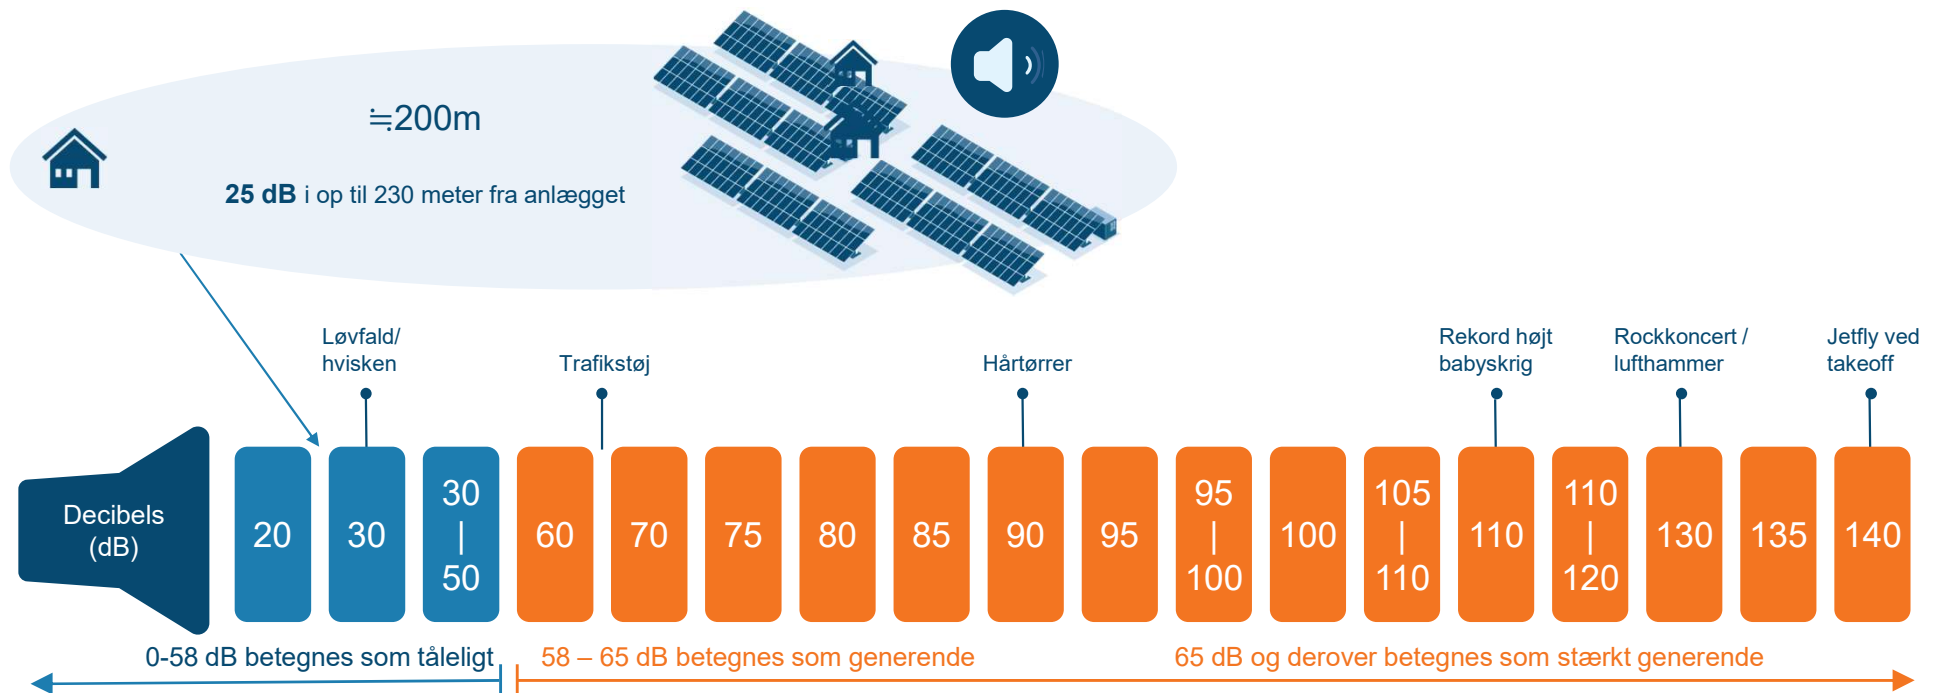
≒200m

25 dB i op til 230 meter fra anlægget

Løvfald/ hvisken

Trafikstøj

Hårtørrer

Rekord højt babyskrig

Rockkoncert / lufthammer

Jetfly ved takeoff

Decibels (dB)

20

30

30 | 50

60

70

75

80

85

90

95

95 | 100

100

105 | 110

110

110 | 120

130

135

140

0-58 dB betegnes som tåleligt

58 – 65 dB betegnes som generende

65 dB og derover betegnes som stærkt generende